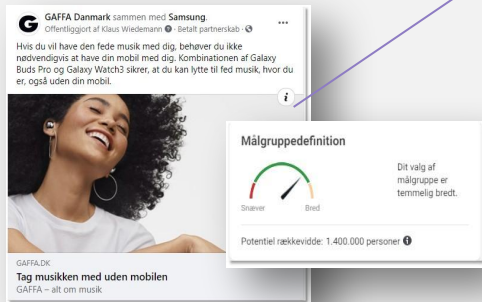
GAFFA Danmark sammen med Samsung.
Offentliggjort af Klaus Wiedemann · Betalt partnerskab ·

Hvis du vil have den fede musik med dig, behøver du ikke nødvendigvis at have din mobil med dig. Kombinationen af Galaxy Buds Pro og Galaxy Watch3 sikrer, at du kan lytte til fed musik, hvor du er, også uden din mobil.

i

Målgruppedefinition

Snæver Bred

Dit valg af målgruppe er temmelig bredt.

Potentiel rækkevidde: 1.400.000 personer

GAFFA.DK
Tag musikken med uden mobilen
GAFFA – alt om musik